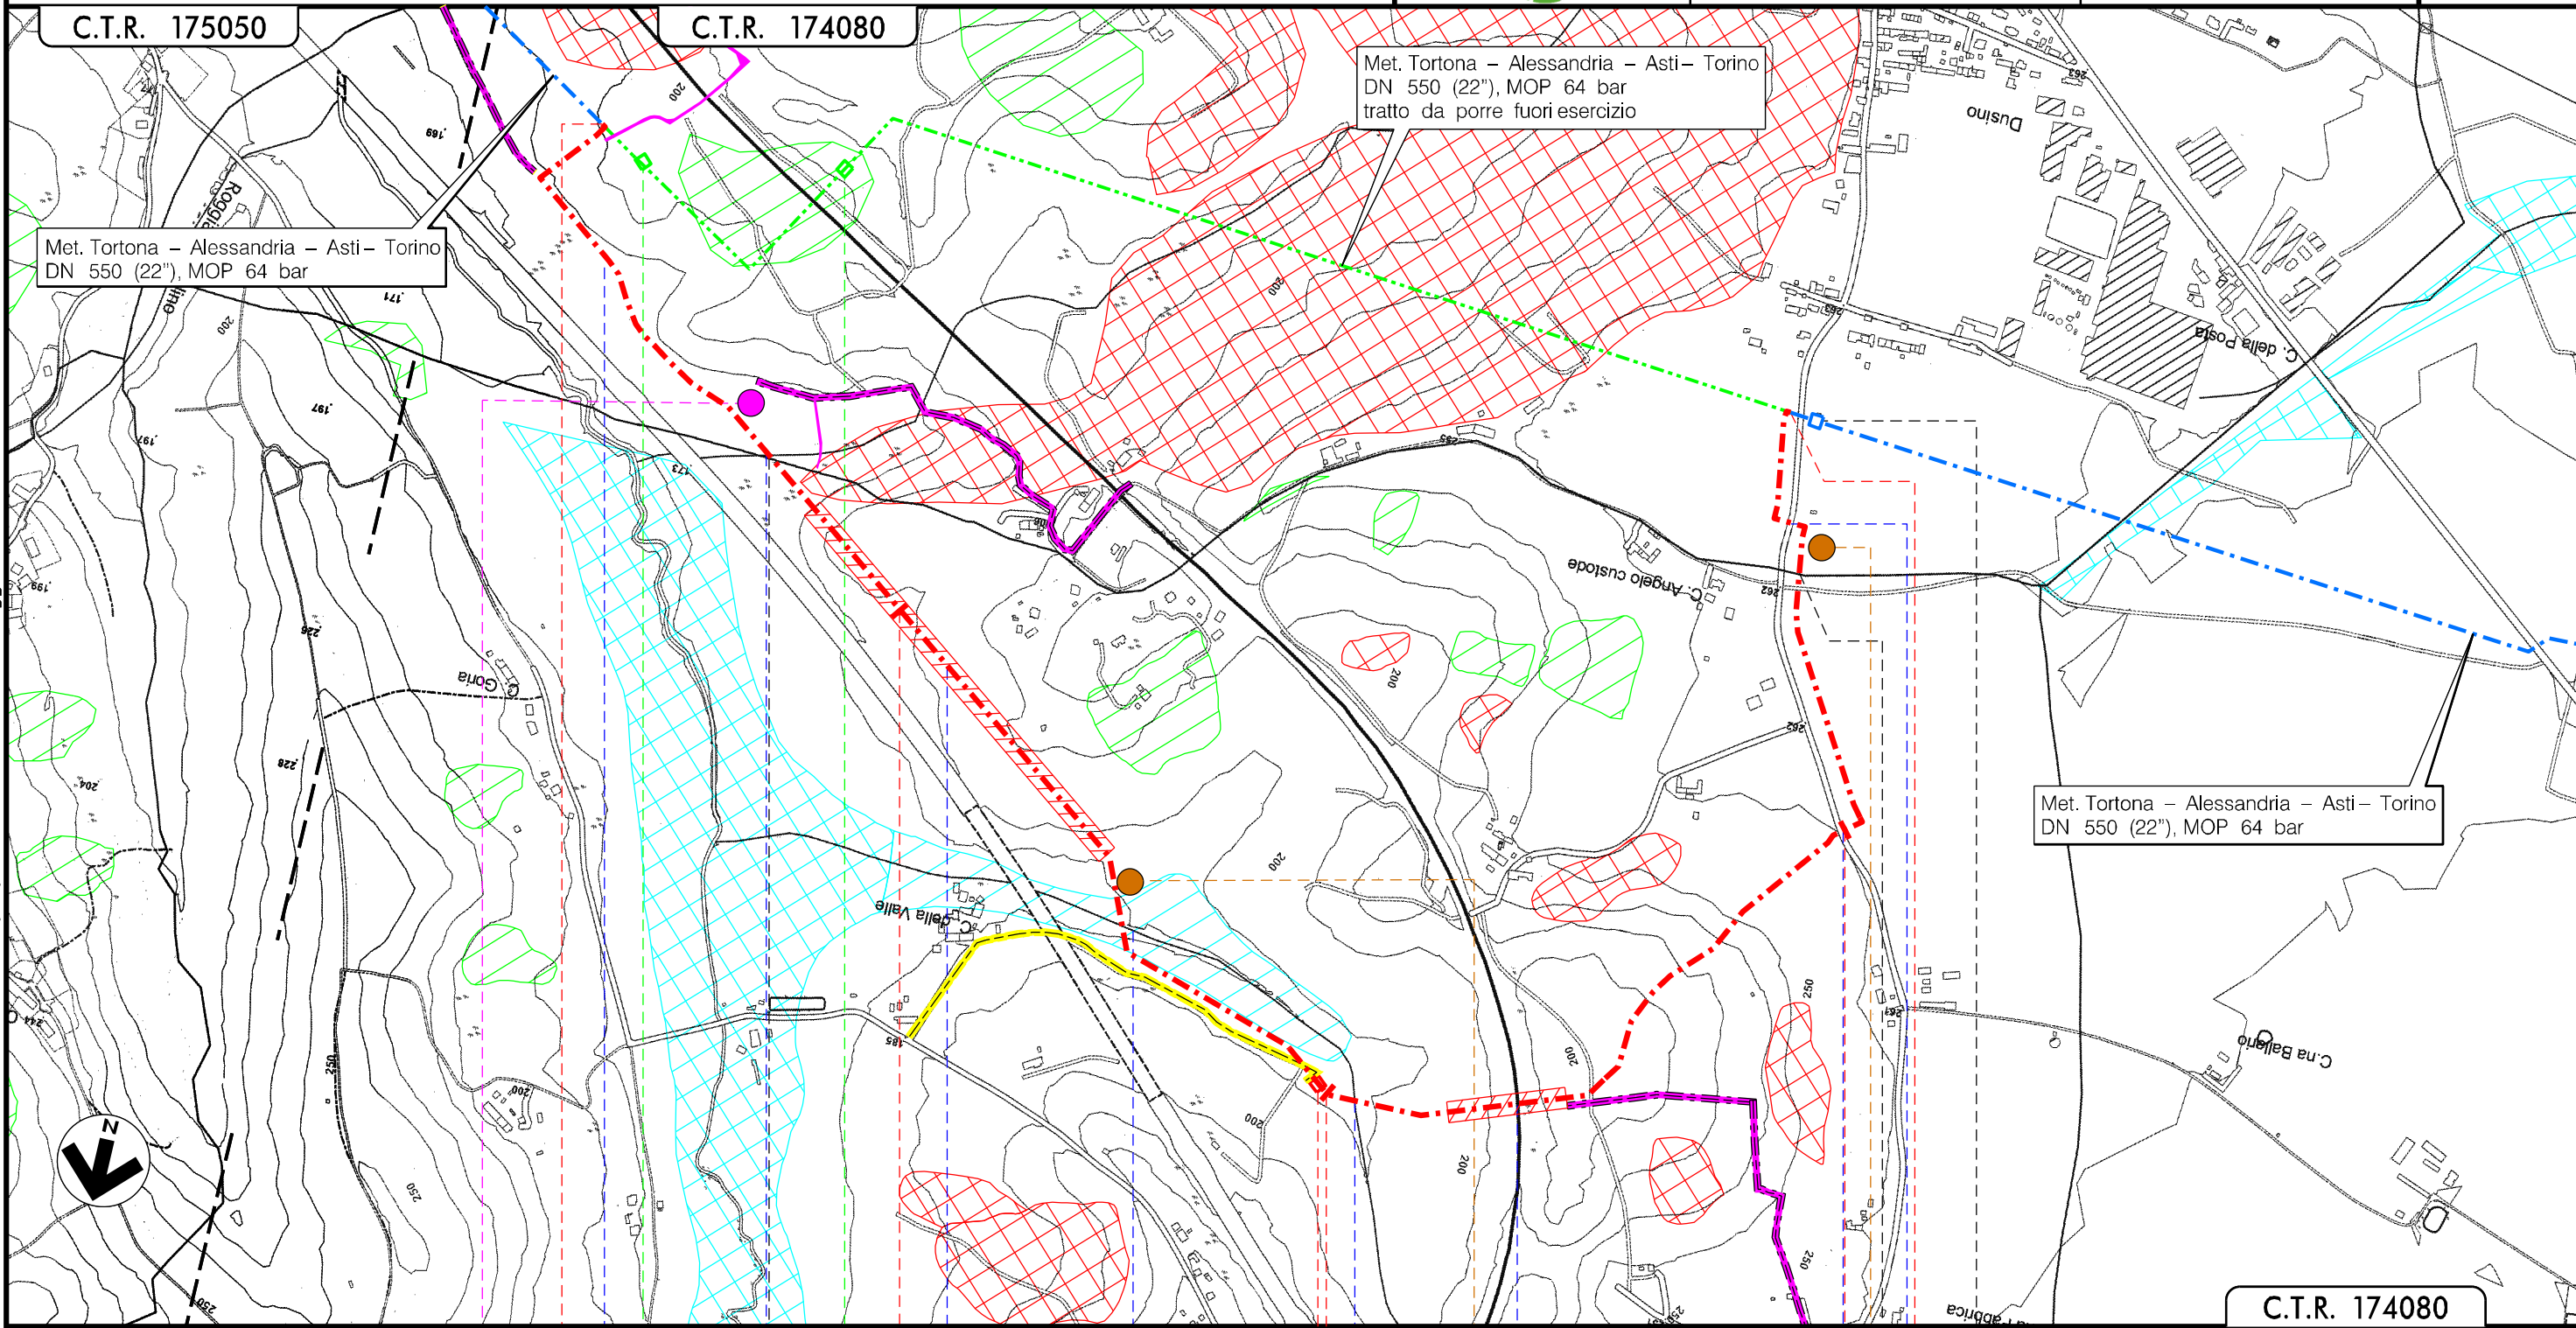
C.T.R. 175050

C.T.R. 174080

Met. Tortona – Alessandria – Asti – Torino
DN 550 (22"), MOP 64 bar
tratto da porre fuori esercizio

Met. Tortona – Alessandria – Asti – Torino
DN 550 (22"), MOP 64 bar

Dusino

C. della Posta

C. Angelo custode

C. Gora

C. della Valle

C.na Ballario

Met. Tortona – Alessandria – Asti – Torino
DN 550 (22"), MOP 64 bar

N

C.T.R. 174080

200

200

200

200

200

250

250

250

262

262

263

185

197

171

169

226

228

204

199

173